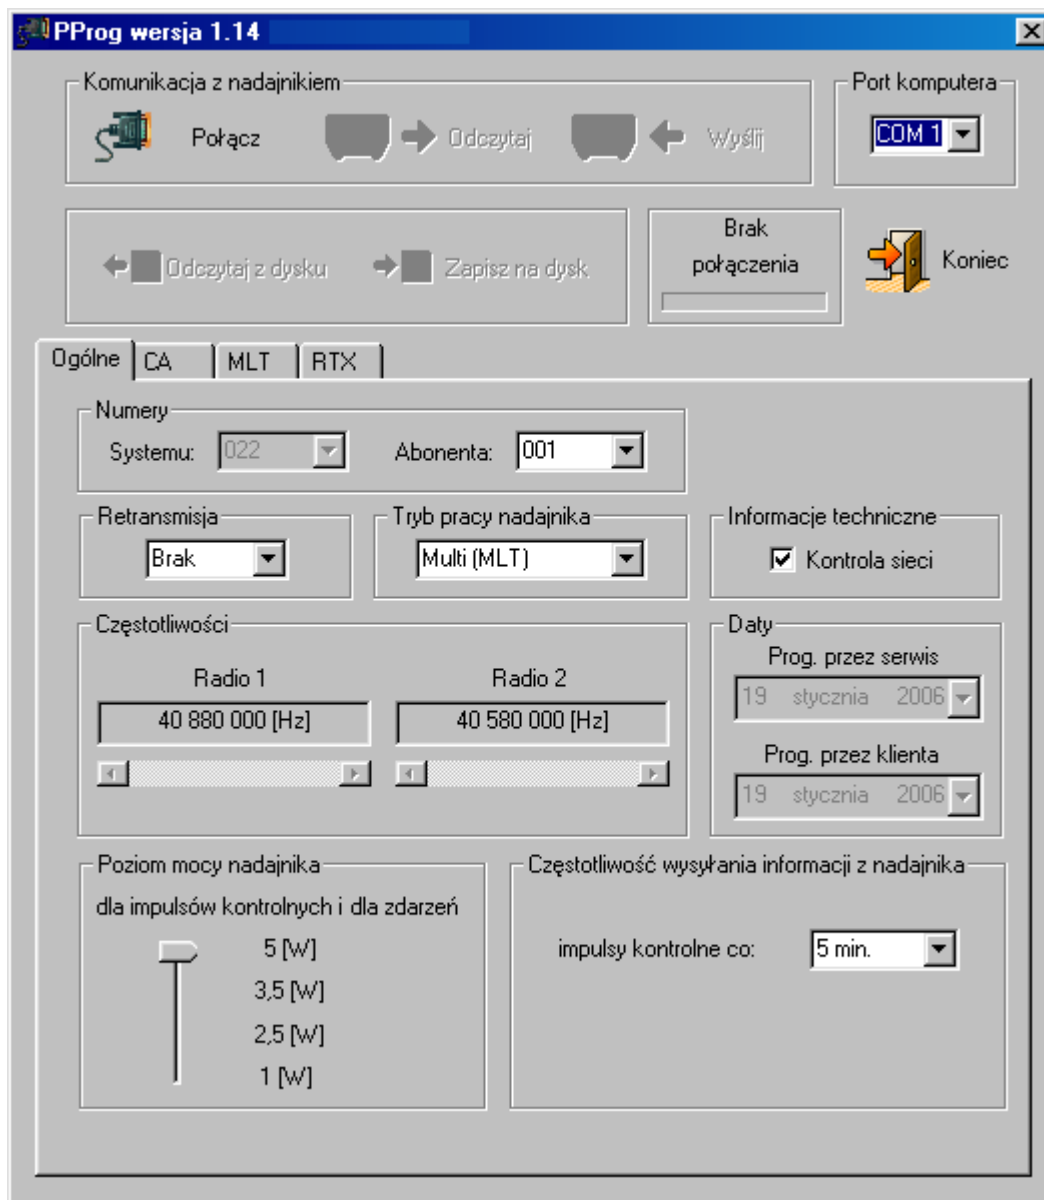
PProg wersja 1.14

Komunikacja z nadajnikiem

Połącz

Odczytaj

Wyślij

Port komputera

COM 1

Odczytaj z dysku

Zapisz na dysk

Brak połączenia

Koniec

Ogólne

CA

MLT

RTX

Numery

Systemu: 022

Abonenta: 001

Retransmisja

Brak

Tryb pracy nadajnika

Multi (MLT)

Informacje techniczne

Kontrola sieci

Częstotliwości

Radio 1

40 880 000 [Hz]

Radio 2

40 580 000 [Hz]

Daty

Prog. przez serwis

19 stycznia 2006

Prog. przez klienta

19 stycznia 2006

Poziom mocy nadajnika

dla impulsów kontrolnych i dla zdarzeń

5 [W]

3,5 [W]

2,5 [W]

1 [W]

Częstotliwość wysyłania informacji z nadajnika

impulsy kontrolne co:

5 min.